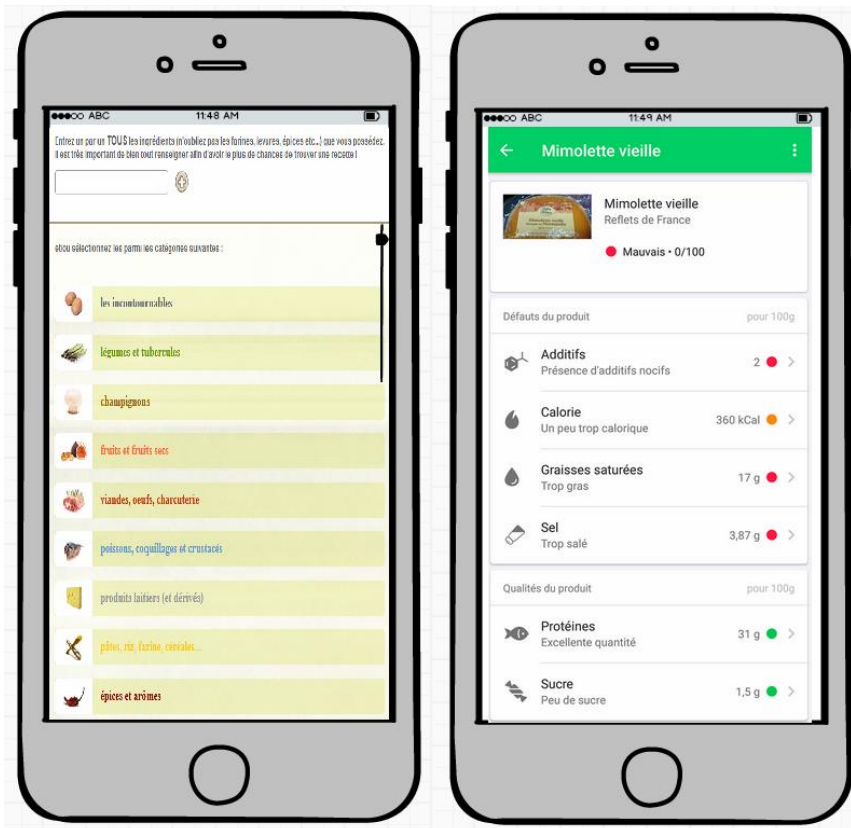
●●●○○ ABC 11:48 AM

Entrez un par un TOUS les ingrédients (n'oubliez pas les farines, levures, épices etc...) que vous possédez. Il est très important de bien tout renseigner afin d'avoir le plus de chances de trouver une recette !

ou/et sélectionnez les parmi les catégories suivantes :

les incontournables

légumes et tubercules

champignons

fruits et fruits secs

viandes, oeufs, charcuterie

poissons, coquillages et crustacés

produits laitiers (et dérivés)

pâtes, riz, farine, céréales...

épices et arômes

●●●○○ ABC 11:49 AM

Mimolette vieille

Mimolette vieille
Reflets de France

Mauvais • 0/100

Défauts du produit pour 100g

Additifs
Présence d'additifs nocifs 2

Calorie
Un peu trop calorique 360 kCal

Graisses saturées
Trop gras 17 g

Sel
Trop salé 3,87 g

Qualités du produit pour 100g

Protéines
Excellente quantité 31 g

Sucre
Peu de sucre 1,5 g